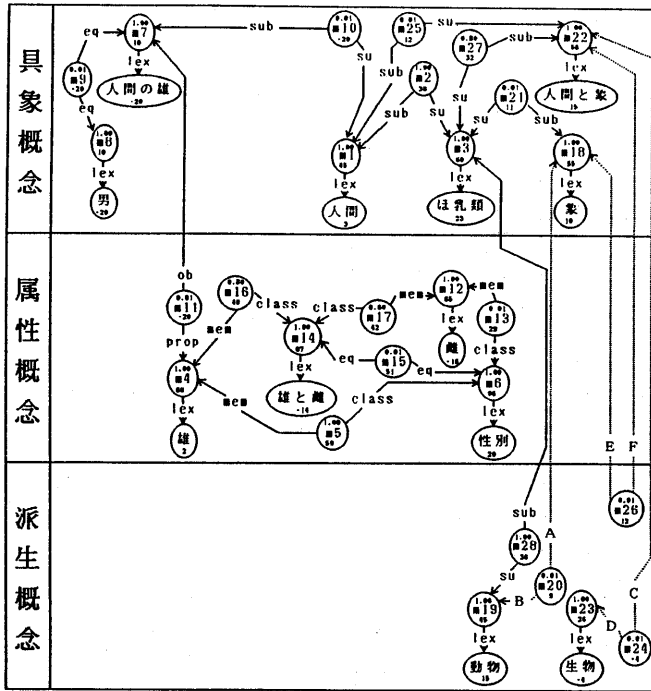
具象概念

属性概念

派生概念

eq
1.00 ■7 10
人間の雄 -20
0.01 ■9 -20
eq
1.00 ■8 10
lex
男 -20
sub
0.01 ■10 -20
su
0.01 ■25 12
su
sub
1.00 ■2 30
sub
su
1.00 ■1 40
lex
人間 3
0.00 ■27 32
sub
1.00 ■22 56
lex
人間と象 15
su
0.01 ■21 11
su
sub
1.00 ■3 60
lex
ほ乳類 23
1.00 ■18 50
lex
象 10
ob
0.01 ■11 -20
prop
mem
1.00 ■16 40
class
class
0.00 ■17 42
mem
1.00 ■12 65
lex
雌 -10
0.01 ■13 29
class
1.00 ■14 07
lex
雄と雌 -14
eq
0.01 ■15 51
eq
1.00 ■6 96
lex
性別 20
1.00 ■4 80
lex
雄 3
mem
1.00 ■5 50
class
E
F
0.01 ■26 12
sub
1.00 ■28 30
A
su
0.01 ■20 0
B
1.00 ■19 65
lex
動物 15
1.00 ■23 36
lex
生物 -0
C
D
0.01 ■24 -0